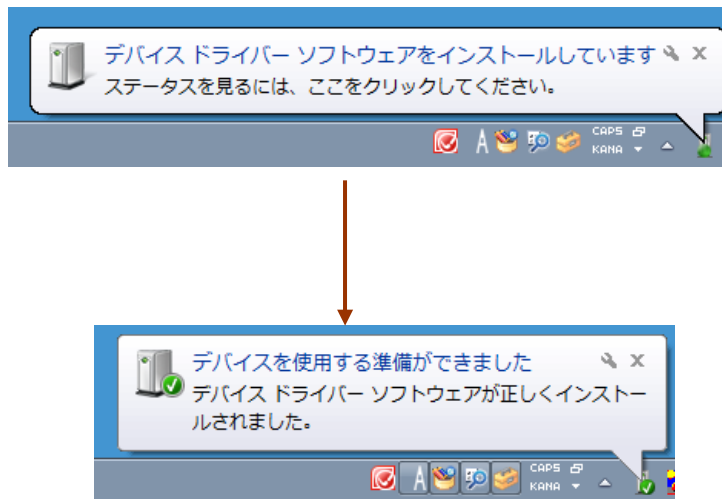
デバイス ドライバー ソフトウェアをインストールしています
ステータスを見るには、ここをクリックしてください。

CAPS
KANA

デバイスを使用する準備ができました
デバイス ドライバー ソフトウェアが正しくインストールされました。

CAPS
KANA